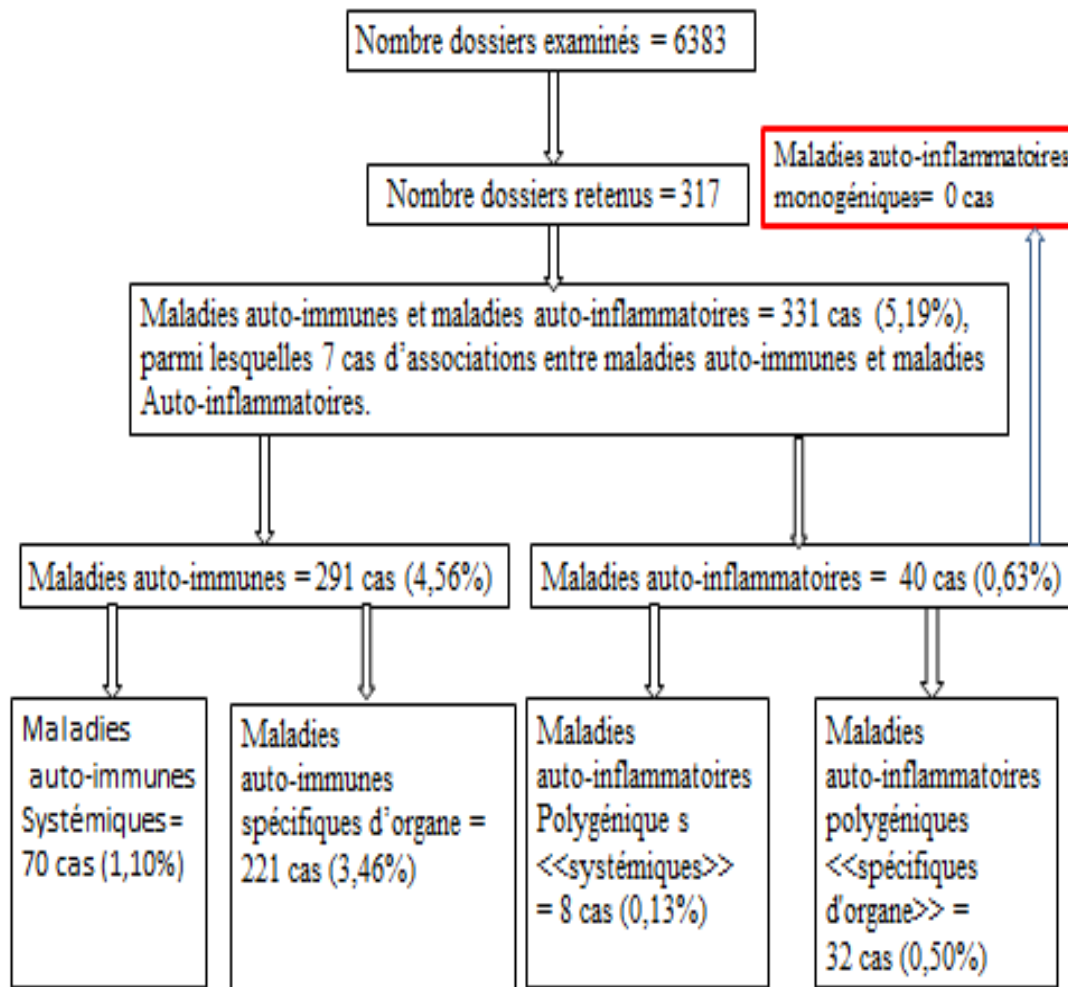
Nombre dossiers examinés = 6383

Nombre dossiers retenus = 317

Maladies auto-inflammatoires monogéniques= 0 cas

Maladies auto-immunes et maladies auto-inflammatoires = 331 cas (5,19%), parmi lesquelles 7 cas d'associations entre maladies auto-immunes et maladies Auto-inflammatoires.

Maladies auto-immunes = 291 cas (4,56%)

Maladies auto-inflammatoires = 40 cas (0,63%)

Maladies auto-immunes Systémiques= 70 cas (1,10%)

Maladies auto-immunes spécifiques d'organe = 221 cas (3,46%)

Maladies auto-inflammatoires Polygénique s <<systémiques>> = 8 cas (0,13%)

Maladies auto-inflammatoires polygéniques <<spécifiques d'organe>> = 32 cas (0,50%)